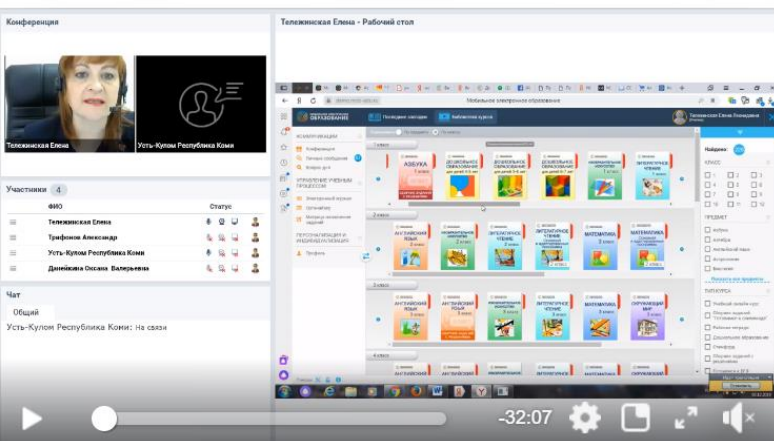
Конференция

Тележинская Елена

Усть-Кулом Республика Коми

Участники 4

| | ФИО | Статус |
|---|---|---|
| | Тележинская Елена | |
| | Трифонов Александр | |
| | Усть-Кулом Республика Коми | |
| | Данейкина Оксана Валерьевна | |

Чат

Общий

Усть-Кулом Республика Коми: На связи

Тележинская Елена - Рабочий стол

Мобильное электронное образование

Библиотека курсов

КОММУНИКАЦИИ

УПРАВЛЕНИЕ УЧЕБНЫМ ПРОЦЕССОМ

ПЕРСОНАЛИЗАЦИЯ И ИНДИВИДУАЛИЗАЦИЯ

АЗБУКА

ДОШКОЛЬНОЕ ОБРАЗОВАНИЕ

ЛИТЕРАТУРНОЕ ЧТЕНИЕ

МАТЕМАТИКА

АНГЛИЙСКИЙ ЯЗЫК

ОКРУЖАЮЩИЙ МИР

Найдено

КЛАСС

ПРЕДМЕТ

-32:07